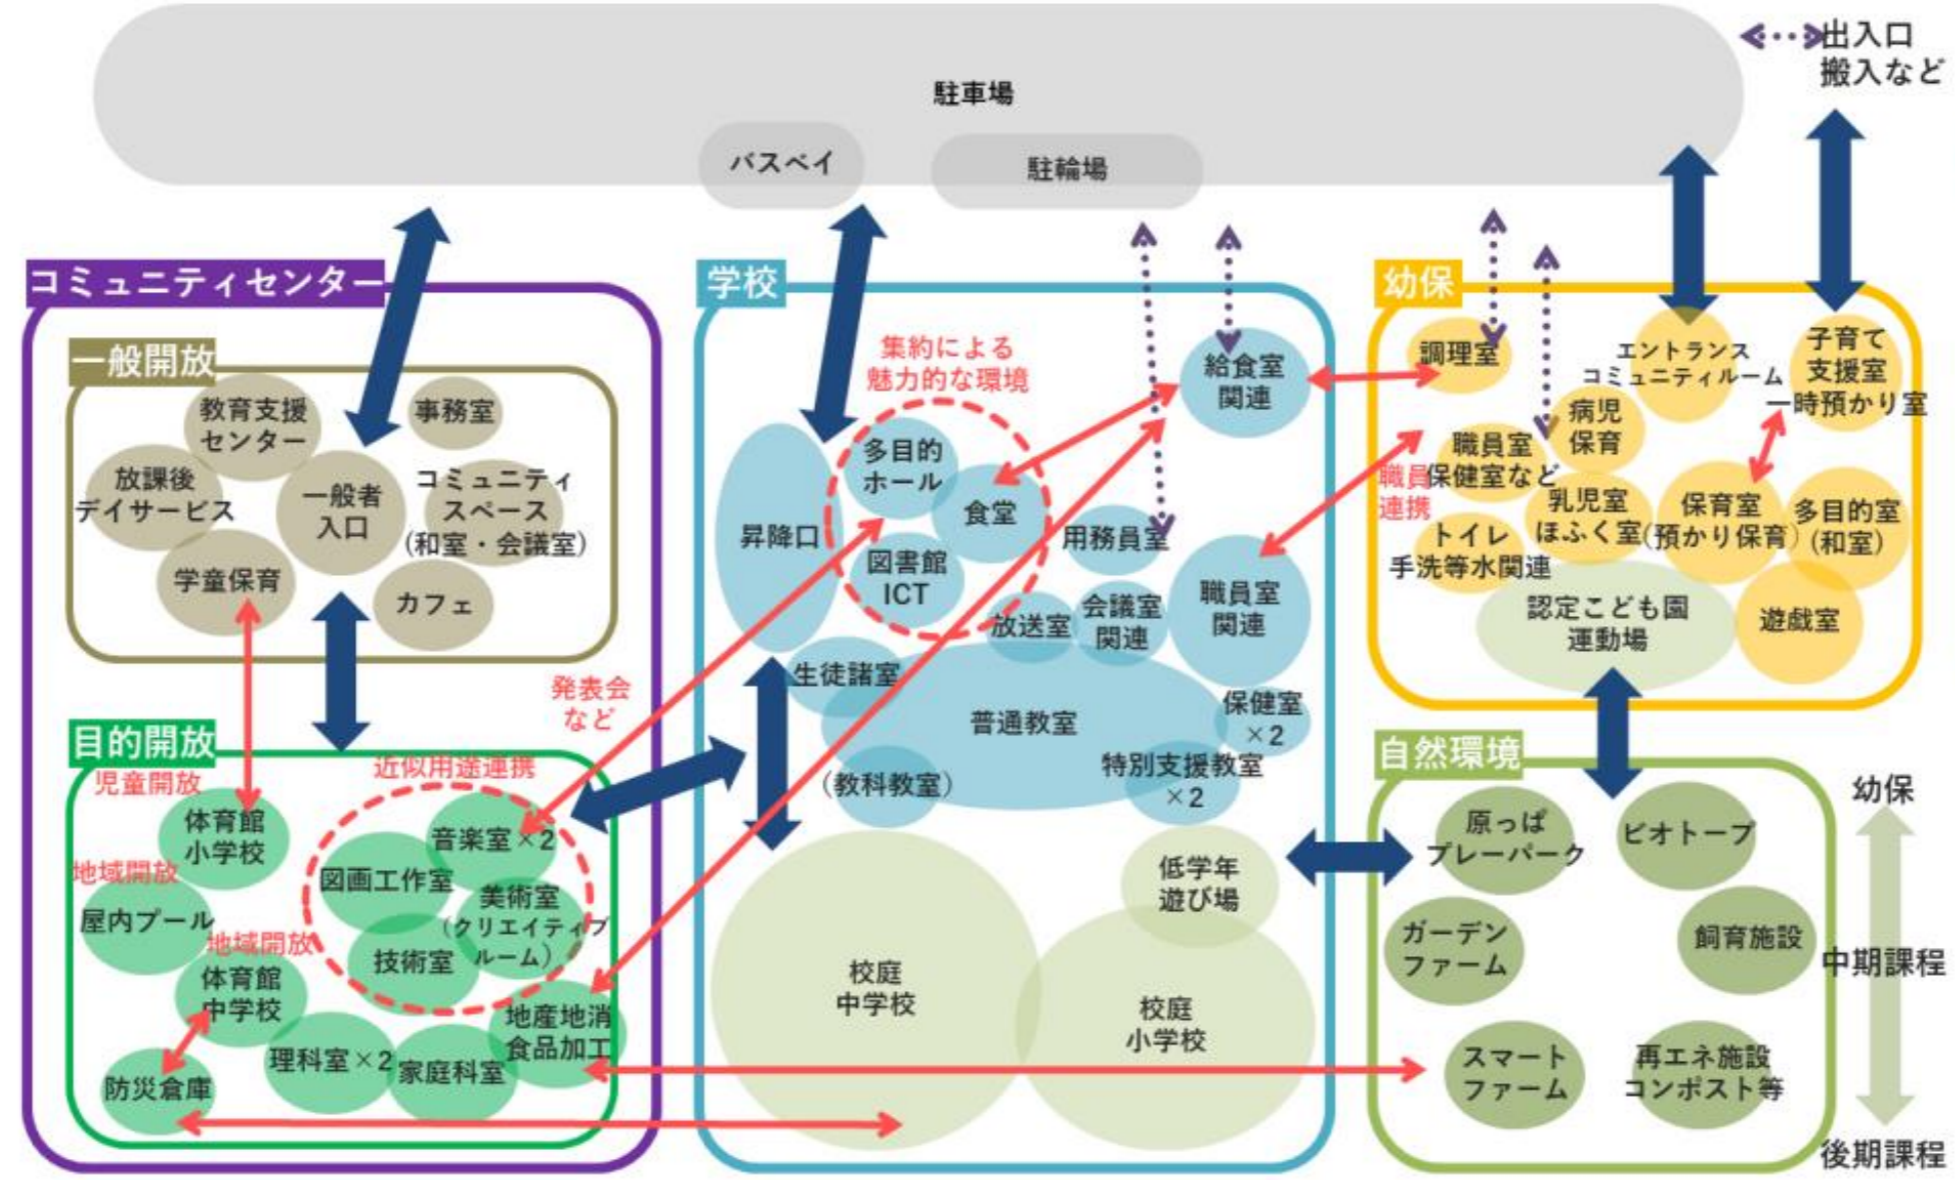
出入口
搬入など

駐車場

バスベイ

駐輪場

コミュニティセンター

一般開放

教育支援センター

事務室

放課後デイサービス

一般者入口

コミュニティスペース（和室・会議室）

学童保育

カフェ

目的開放

児童開放

地域開放

近似用途連携

体育館小学校

音楽室×2

図画工作室

美術室（クリエイティブルーム）

屋内プール

地域開放

体育館中学校

技術室

地産地消食品加工

防災倉庫

理科室×2

家庭科室

発表会など

学校

集約による魅力的な環境

多目的ホール

食堂

昇降口

図書館ICT

給食室関連

用務員室

放送室

会議室関連

職員室関連

生徒諸室

普通教室

保健室×2

（教科教室）

特別支援教室×2

低学年遊び場

校庭中学校

校庭小学校

幼保

調理室

エントランスコミュニティルーム

子育て支援室一時預かり室

職員室保健室など

病児保育

職員連携

乳児室ほふく室

保育室（預かり保育）

多目的室（和室）

トイレ手洗等水関連

認定こども園運動場

遊戯室

自然環境

原っぱプレーパーク

ビオトープ

ガーデンファーム

飼育施設

スマートファーム

再エネ施設コンポスト等

幼保

中期課程

後期課程